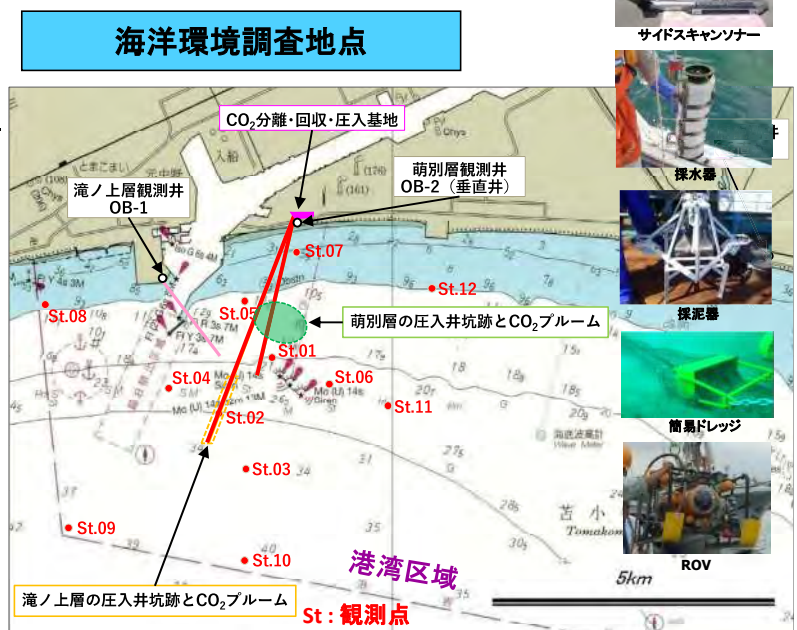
海洋環境調査地点

サイドスキャンソナー

$CO_2$分離・回収・圧入基地

萌別層観測井
OB-2（垂直井）

滝ノ上層観測井
OB-1

採水器

St.07

St.12

St.08

St.05

萌別層の圧入井坑跡と$CO_2$プルーム

採泥器

St.01

St.04

St.06

St.11

St.02

簡易ドレッジ

St.03

St.09

ROV

St.10

港湾区域

5km

滝ノ上層の圧入井坑跡と$CO_2$プルーム

St：観測点